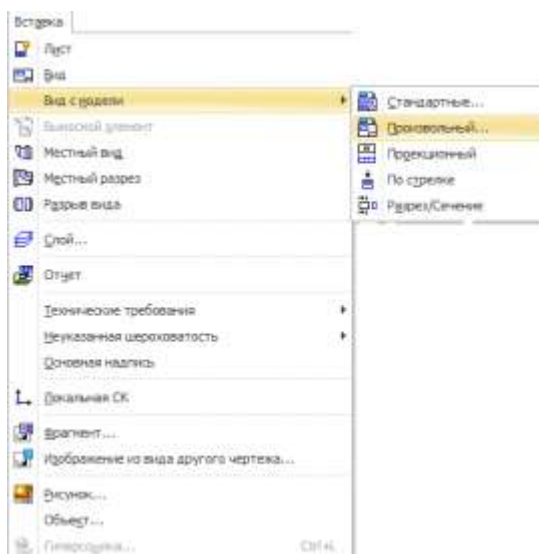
Вставка
Лист
Вид
Вид с модели
Выносной элемент
Местный вид
Местный разрез
Разрыв вида
Слой...
Отчет
Технические требования
Неуказанная шероховатость
Основная надпись
Локальная СК
Фрагмент...
Изображение из вида другого чертежа...
Рисунок...
Объект...
Гиперссылка... Ctrl+K

Стандартные...
Произвольный...
Проекционный
По стрелке
Разрез/Сечение